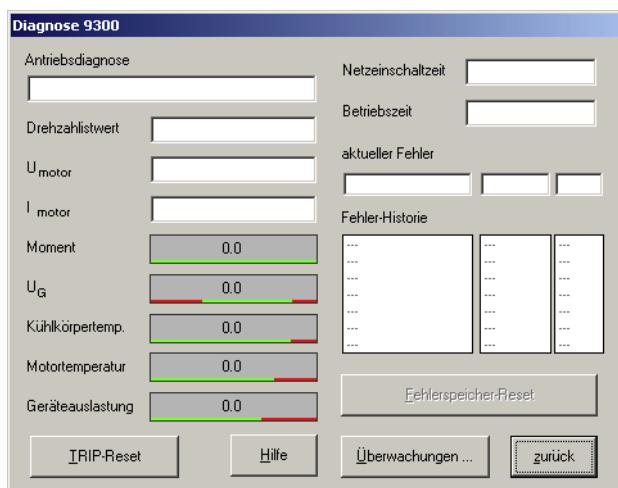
Diagnose 9300

Antriebsdiagnose

Drehzahlistwert

$U_{motor}$

$I_{motor}$

Moment 0.0

$U_G$ 0.0

Kühlkörpertemp. 0.0

Motortemperatur 0.0

Geräteauslastung 0.0

Netzeinschaltzeit

Betriebszeit

aktueller Fehler

Fehler-Historie

---
---
---
---
---
---
---
---

---
---
---
---
---
---
---
---

---
---
---
---
---
---
---
---

Fehlerspeicher-Reset

TRIP-Reset

Hilfe

Überwachungen ...

zurück